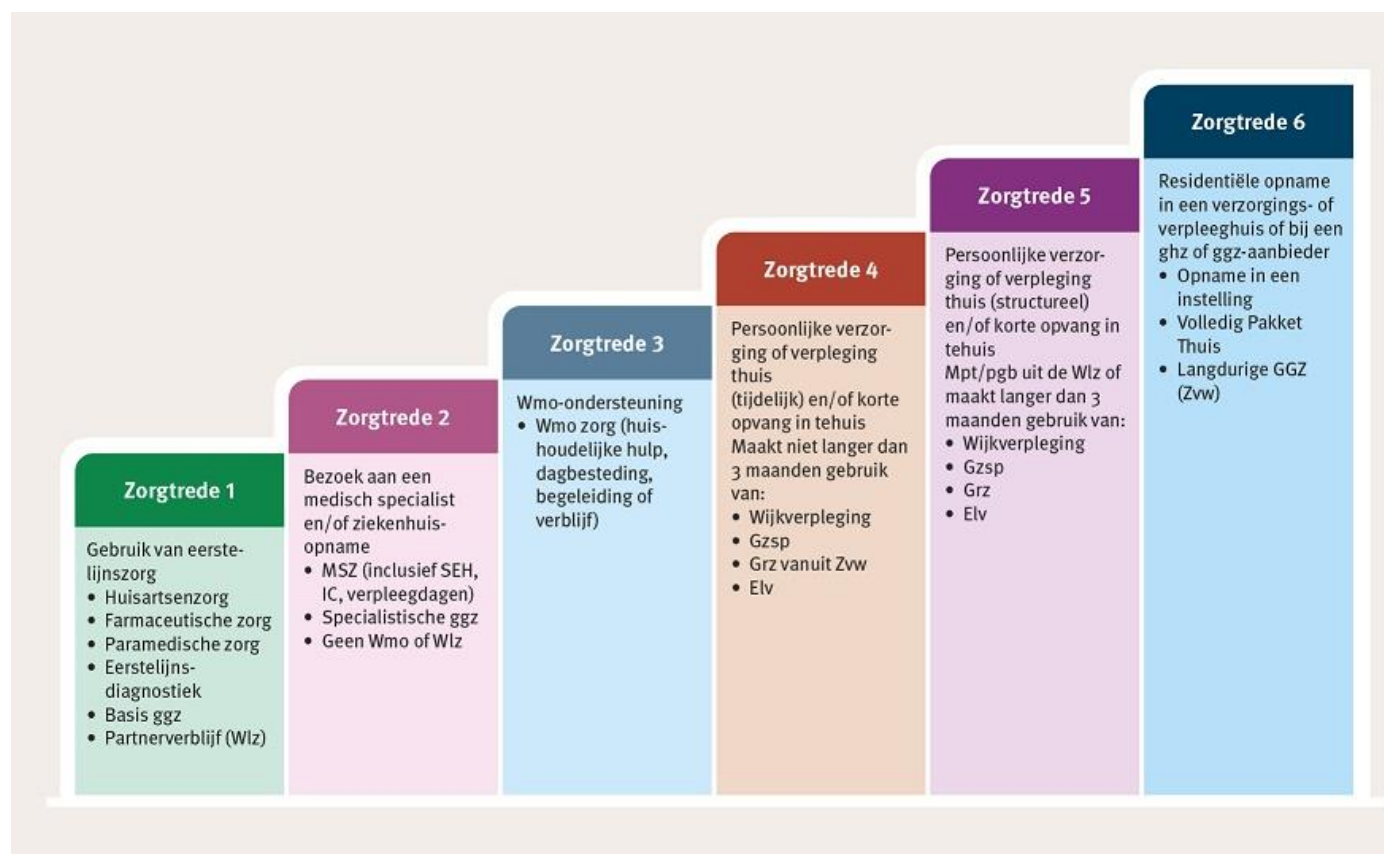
Zorgtrede 1

Gebruik van eerstelijnszorg
• Huisartsenzorg
• Farmaceutische zorg
• Paramedische zorg
• Eerstelijnsdiagnostiek
• Basis ggz
• Partnerverblijf (Wlz)

Zorgtrede 2

Bezoek aan een medisch specialist en/of ziekenhuisopname
• MSZ (inclusief SEH, IC, verpleegdagen)
• Specialistische ggz
• Geen Wmo of Wlz

Zorgtrede 3

Wmo-ondersteuning
• Wmo zorg (huishoudelijke hulp, dagbesteding, begeleiding of verblijf)

Zorgtrede 4

Persoonlijke verzorging of verpleging thuis (tijdelijk) en/of korte opvang in tehuis
Maakt niet langer dan 3 maanden gebruik van:
• Wijkverpleging
• Gzsp
• Grz vanuit Zvw
• Elv

Zorgtrede 5

Persoonlijke verzorging of verpleging thuis (structureel) en/of korte opvang in tehuis
Mpt/pgb uit de Wlz of maakt langer dan 3 maanden gebruik van:
• Wijkverpleging
• Gzsp
• Grz
• Elv

Zorgtrede 6

Residentiële opname in een verzorgings- of verpleeghuis of bij een ghz of ggz-aanbieder
• Opname in een instelling
• Volledig Pakket Thuis
• Langdurige GGZ (Zvw)